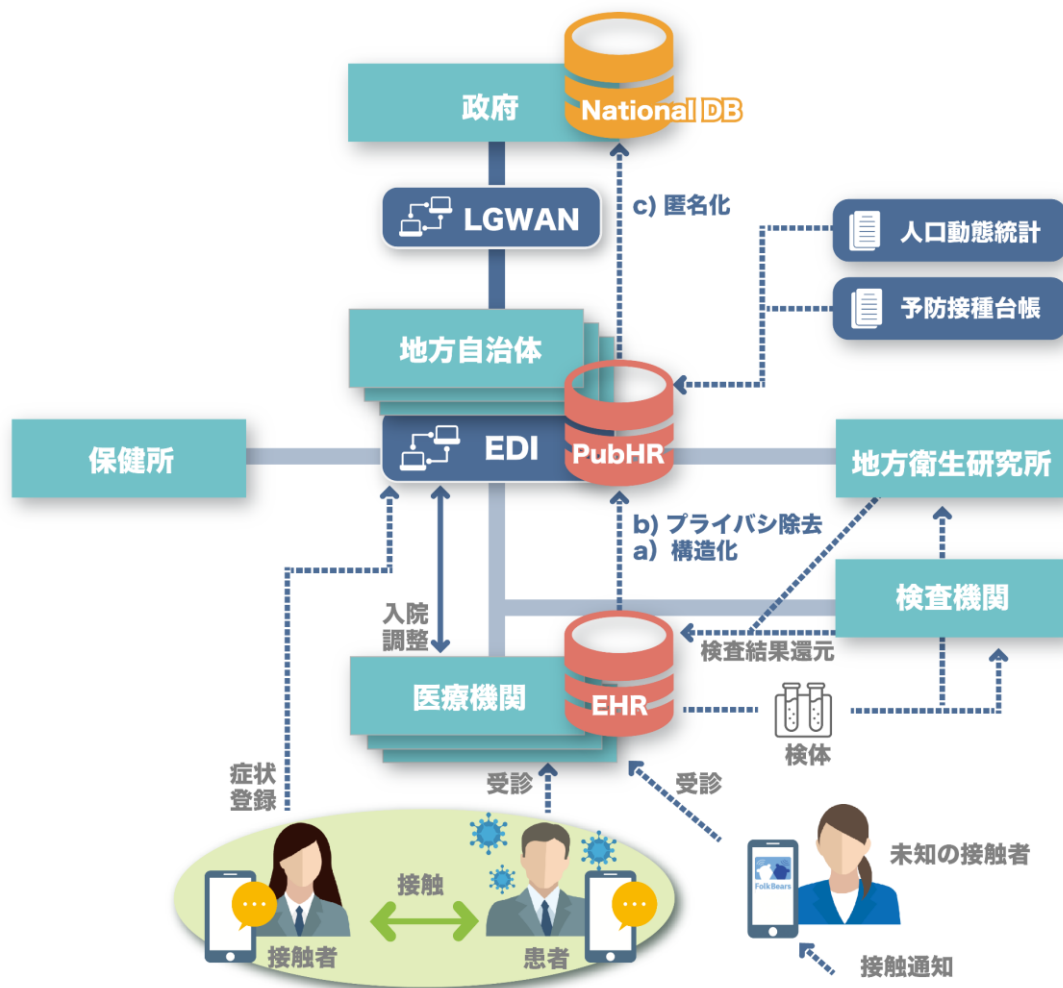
政府
National DB
LGWAN
c) 匿名化
人口動態統計
予防接種台帳
地方自治体
保健所
EDI
PubHR
地方衛生研究所
b) プライバシ除去
a）構造化
入院
調整
検査機関
検査結果還元
医療機関
EHR
検体
症状
登録
受診
受診
未知の接触者
接触
FolkBears
接触者
患者
接触通知